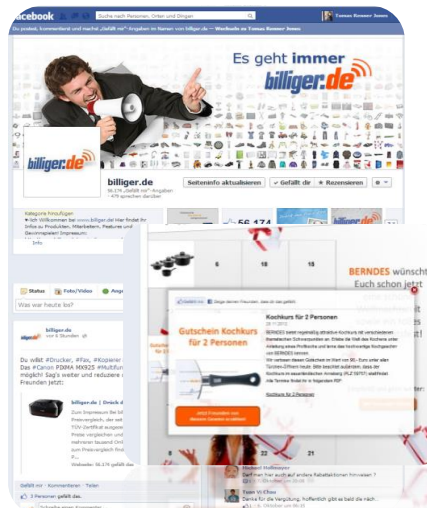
facebook

Suche nach Personen, Orten und Dingen

Tamas Brenner Jones

Du postest, kommentierst und markierst „Gefällt mir"-Angaben im Namen von billiger.de • Wechsele zu Tamas Brenner Jones

Es geht immer billiger.de

billiger.de

billiger.de

58.376 „Gefällt mir"-Angaben · 479 sprechen darüber

Seiteninfo aktualisieren

Gefällt dir

Rezensieren

Kategorie hinzufügen

Herzlich Willkommen bei www.billiger.de! Hier findet ihr Infos zu Produkten, Mitarbeitern, Features und Gewinnspielen! Impressum:

Info

56.174

Status

Foto/Video

Was wir heute los?

billiger.de

Du willst #Drucker, #Fax, #Kopierer und #Scanner in einem? Das #Canon PIXMA MX925 #Multifunktionsgerät macht's möglich! Sag's weiter und reduziere den Druckerstau bei deinen Freunden jetzt!

billiger.de | Drucker

Zum Impressum bei billiger.de: Preisvergleich der seit Preisvergleich, TÜV-Zertifikat ausgezeichnet. Preise vergleichen und sparen mit mehr als tausend Online-Shops für Preisvergleich.

Webseite: 56.374 gefällt das

Gefällt mir · Kommentieren · Teilen

3 Personen gefällt das.

6

10

15

BERNDES wünscht

Euch schon jetzt

Kochkurs für 2 Personen

Gutschein Kochkurs für 2 Personen

Kochkurs für 2 Personen

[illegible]

Michael Hollweger

Tom Vi Chen

Danke für die Vergabe, hoffentlich gibt es bald die nächste.